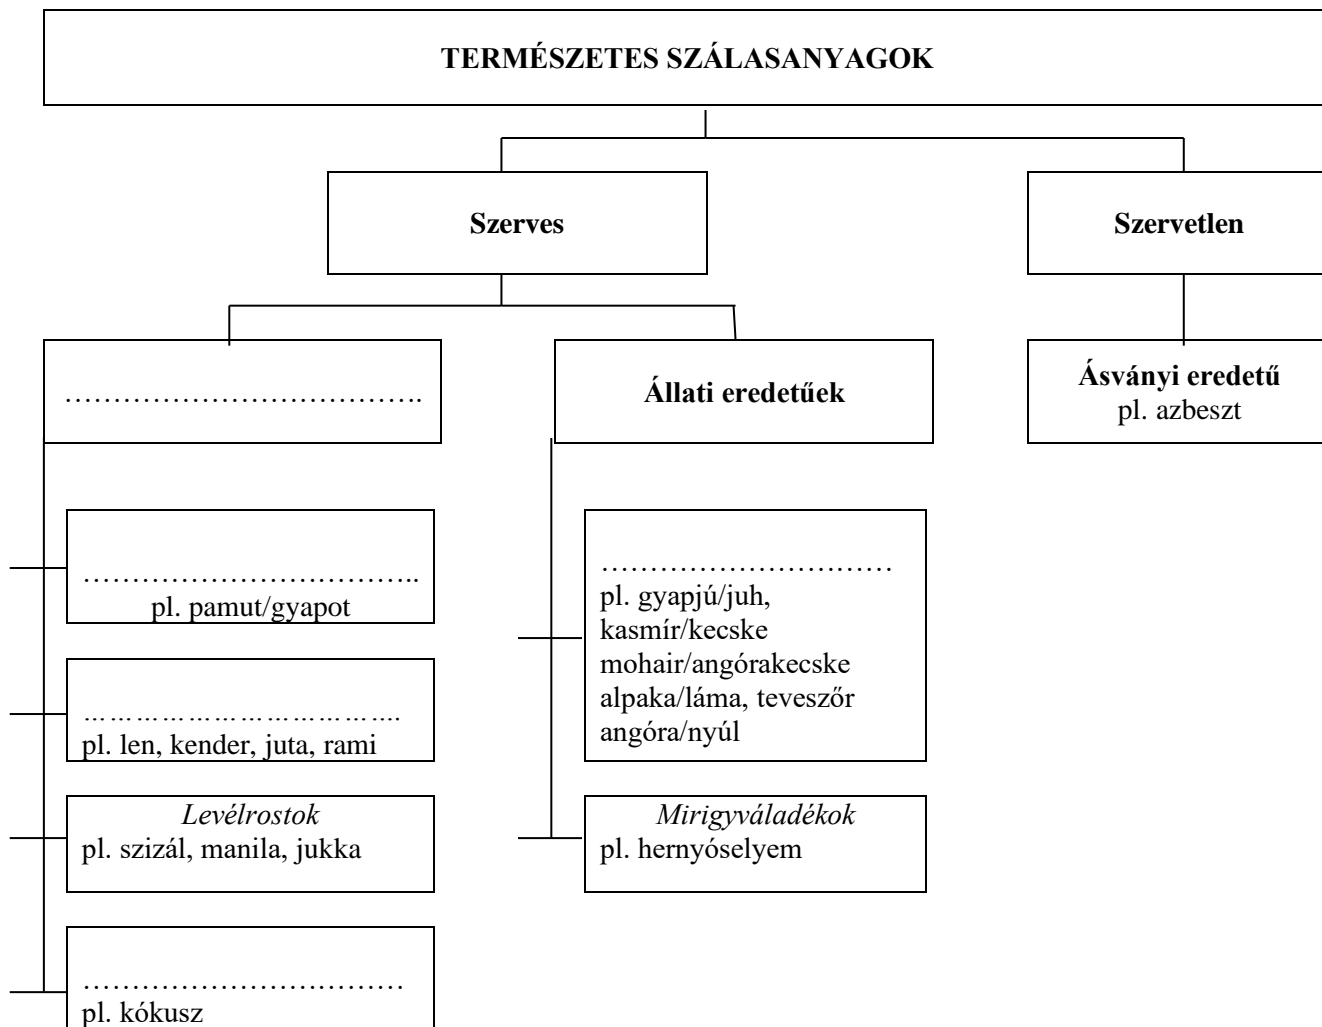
TERMÉSZETES SZÁLASANYAGOK

Szerves

Szervetlen

…………………………………

Állati eredetűek

Ásványi eredetű
pl. azbeszt

……………………………..
pl. pamut/gyapot

……………………………….
pl. len, kender, juta, rami

Levélrostok
pl. szizál, manila, jukka

……………………………
pl. kókusz

…………………………
pl. gyapjú/juh, kasmír/kecske mohair/angórakecske alpaka/láma, teveszőr angóra/nyúl

Mirigyváladékok
pl. hernyóselyem